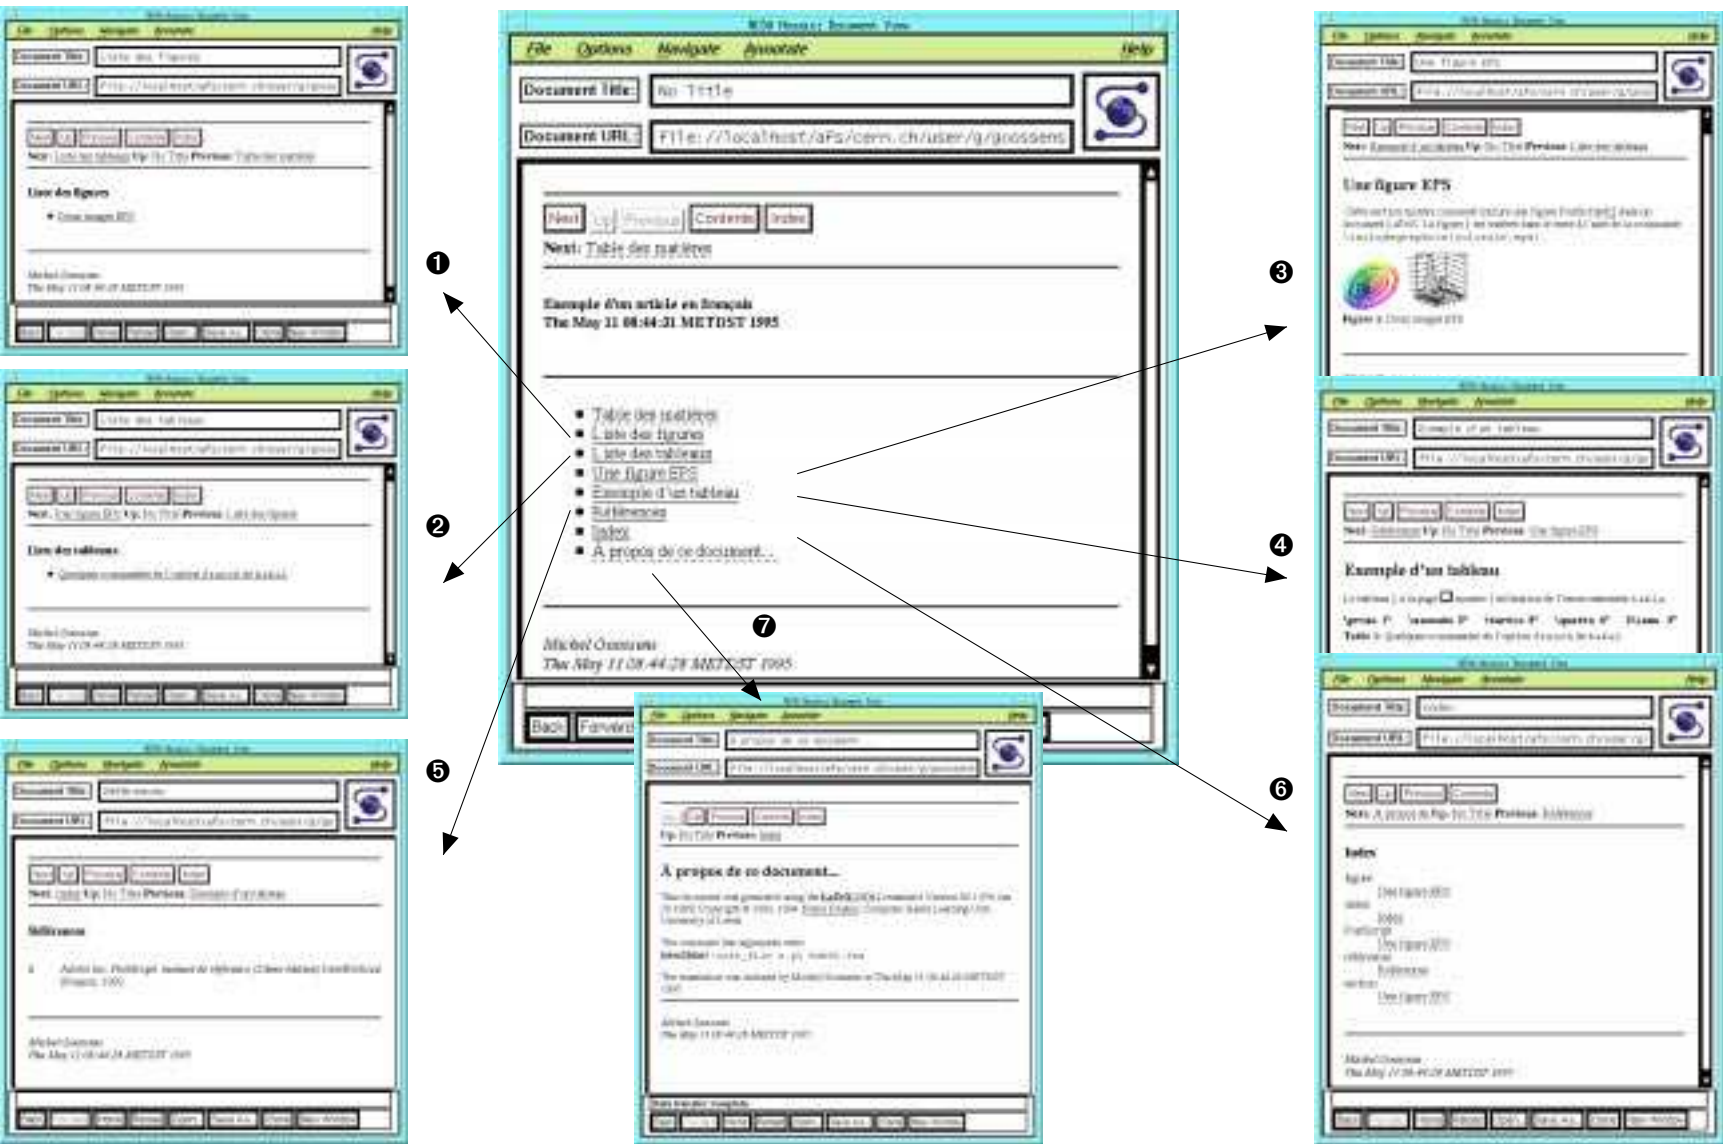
NCSA Mosaic: Document View

File Options Navigate Annotate Help

Document Title: No Title

Document URL: file://localhost/afs/cern.ch/user/g/goossens

Next Up Previous Contents Index

Next: Table des matières

Exemple d'un article en français
Thu May 11 08:44:21 METDST 1995

- Table des matières
- Liste des figures
- Liste des tableaux
- Une figure EPS
- Exemple d'un tableau
- Références
- Index
- À propos de ce document...

Michel Goossens
Thu May 11 08:44:28 METDST 1995

Back Forward

❶

File Options Navigate Annotate Help

Document Title: Liste des figures

Document URL: file://localhost/afs/cern.ch/user/g/goossens

Next Up Previous Contents Index

Liste des figures

Michel Goossens
Thu May 11 08:44:28 METDST 1995

❷

File Options Navigate Annotate Help

Document Title: Liste des tableaux

Document URL: file://localhost/afs/cern.ch/user/g/goossens

Next Up Previous Contents Index

Liste des tableaux

Michel Goossens
Thu May 11 08:44:28 METDST 1995

❸

File Options Navigate Annotate Help

Document Title: Une figure EPS

Next Up Previous Contents Index

Une figure EPS

❹

File Options Navigate Annotate Help

Document Title: Exemple d'un tableau

Next Up Previous Contents Index

Exemple d'un tableau

❺

File Options Navigate Annotate Help

Document Title: Références

Next Up Previous Contents Index

Références

Michel Goossens
Thu May 11 08:44:28 METDST 1995

❻

File Options Navigate Annotate Help

Document Title: Index

Next Up Previous Contents

Index

Michel Goossens
Thu May 11 08:44:28 METDST 1995

❼

File Options Navigate Annotate Help

Document Title: À propos de ce document

Next Up Previous Contents Index

À propos de ce document...

Michel Goossens
Thu May 11 08:44:28 METDST 1995